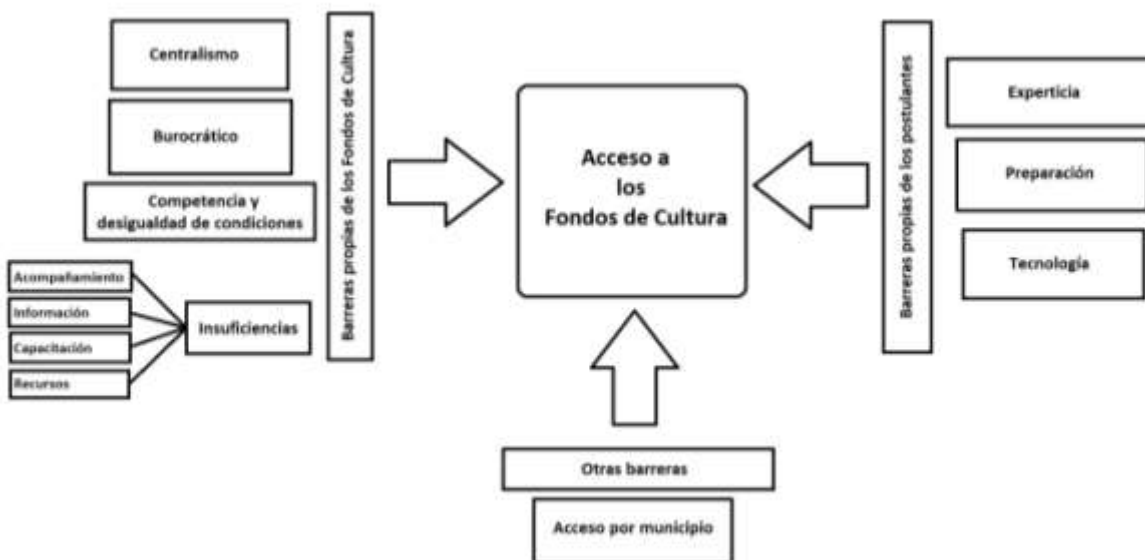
Centralismo

Burocrático

Competencia y desigualdad de condiciones

Acompañamiento

Información

Capacitación

Recursos

Insuficiencias

Barreras propias de los Fondos de Cultura

Acceso a los Fondos de Cultura

Barreras propias de los postulantes

Experticia

Preparación

Tecnología

Otras barreras

Acceso por municipio